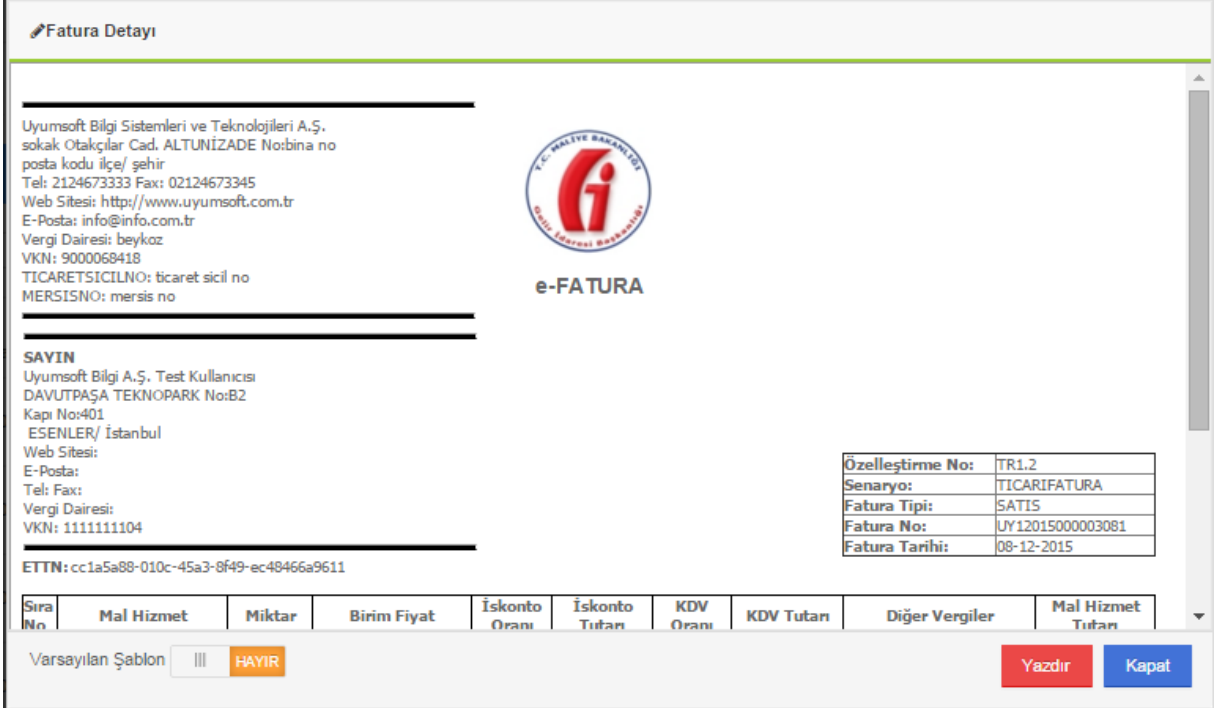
Fatura Detayı

Uyumsoft Bilgi Sistemleri ve Teknolojileri A.Ş.
sokak Otakçılar Cad. ALTUNİZADE No:bina no
posta kodu ilçe/ şehir
Tel: 2124673333 Fax: 02124673345
Web Sitesi: http://www.uyumsoft.com.tr
E-Posta: info@info.com.tr
Vergi Dairesi: beykoz
VKN: 9000068418
TICARETSICILNO: ticaret sicil no
MERSISNO: mersis no

T.C. MALİYE BAKANLIĞI
Gelir İdaresi Başkanlığı

e-FATURA

SAYIN
Uyumsoft Bilgi A.Ş. Test Kullanıcısı
DAVUTPAŞA TEKNOPARK No:B2
Kapı No:401
ESENLER/ İstanbul
Web Sitesi:
E-Posta:
Tel: Fax:
Vergi Dairesi:
VKN: 1111111104

| Özelleştirme No: | TR1.2 |
|---|---|
| Senaryo: | TICARIFATURA |
| Fatura Tipi: | SATIS |
| Fatura No: | UY12015000003081 |
| Fatura Tarihi: | 08-12-2015 |

ETTN: cc1a5a88-010c-45a3-8f49-ec48466a9611

| Sıra No | Mal Hizmet | Miktar | Birim Fiyat | İskonto Oranı | İskonto Tutarı | KDV Oranı | KDV Tutarı | Diğer Vergiler | Mal Hizmet Tutarı |
|---|---|---|---|---|---|---|---|---|---|

Varsayılan Şablon HAYIR

Yazdır Kapat